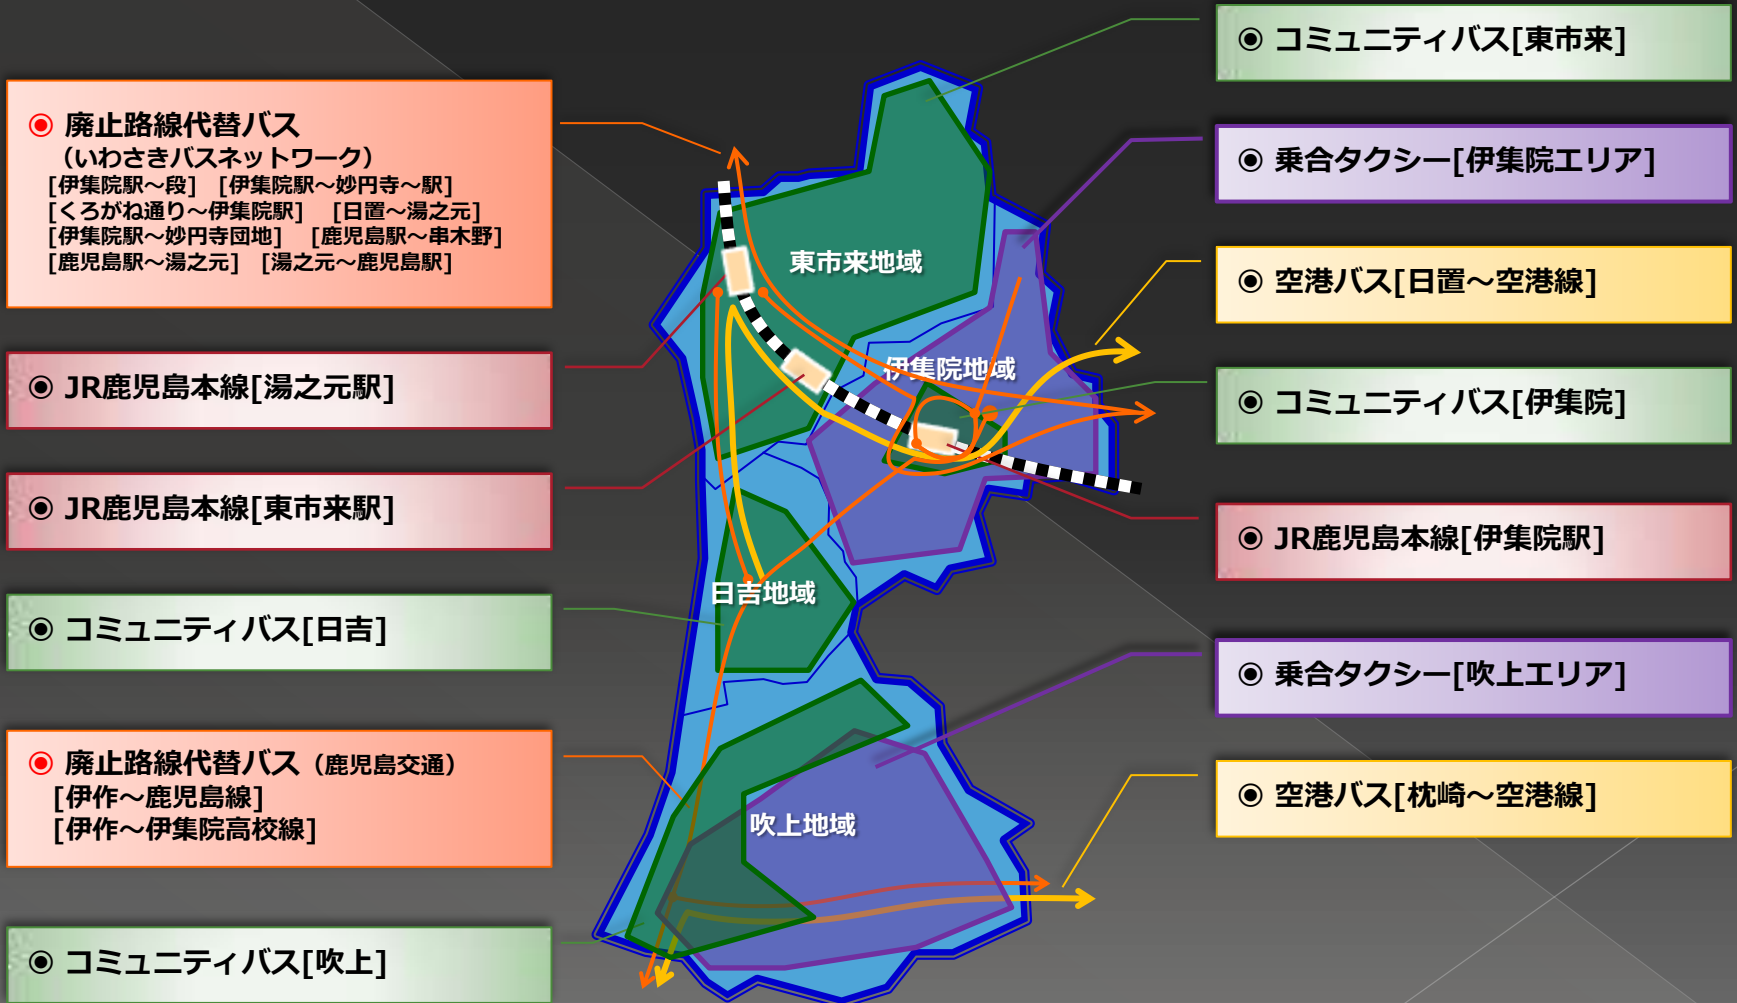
◉ 廃止路線代替バス
（いわさきバスネットワーク）
[伊集院駅～段] [伊集院駅～妙円寺～駅]
[くろがね通り～伊集院駅] [日置～湯之元]
[伊集院駅～妙円寺団地] [鹿児島駅～串木野]
[鹿児島駅～湯之元] [湯之元～鹿児島駅]

◉ JR鹿児島本線[湯之元駅]

◉ JR鹿児島本線[東市来駅]

◉ コミュニティバス[日吉]

◉ 廃止路線代替バス（鹿児島交通）
[伊作～鹿児島線]
[伊作～伊集院高校線]

◉ コミュニティバス[吹上]

東市来地域

伊集院地域

日吉地域

吹上地域

◉ コミュニティバス[東市来]

◉ 乗合タクシー[伊集院エリア]

◉ 空港バス[日置～空港線]

◉ コミュニティバス[伊集院]

◉ JR鹿児島本線[伊集院駅]

◉ 乗合タクシー[吹上エリア]

◉ 空港バス[枕崎～空港線]